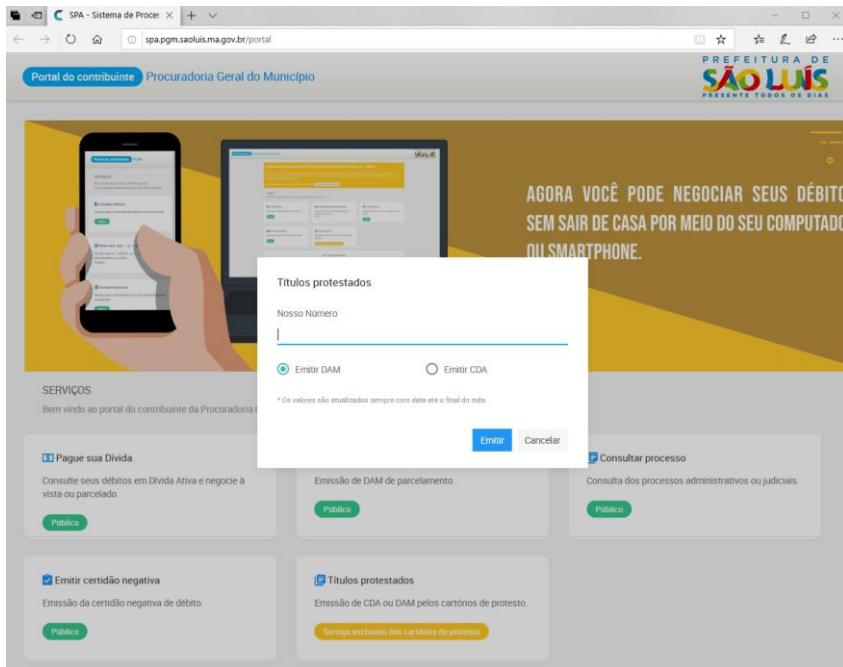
SPA - Sistema de Proces ×

spa.pgm.saoluis.ma.gov.br/portal

Portal do contribuinte Procuradoria Geral do Município

PREFEITURA DE SÃO LUÍS PRESENTE TODOS OS DIAS

AGORA VOCÊ PODE NEGOCIAR SEUS DÉBITO SEM SAIR DE CASA POR MEIO DO SEU COMPUTADO OU SMARTPHONE.

Títulos protestados

Nosso Número

Emitir DAM

Emitir CDA

* Os valores são atualizados sempre com data até o final do mês.

Emitir

Cancelar

SERVIÇOS

Bem vindo ao portal do contribuinte da Procuradoria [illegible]

Pague sua Dívida

Consulte seus débitos em Dívida Ativa e negocie à vista ou parcelado.

Público

Emissão de DAM de parcelamento.

Público

Consultar processo

Consulta dos processos administrativos ou judiciais.

Público

Emitir certidão negativa

Emissão da certidão negativa de débito.

Público

Títulos protestados

Emissão de CDA ou DAM pelos cartórios de protesto.

Serviço exclusivo dos cartórios de protesto